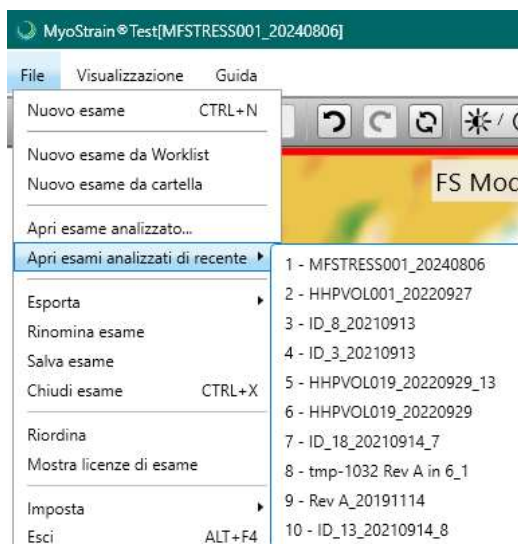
MyoStrain®Test[MFSTRESS001_20240806]

File Visualizzazione Guida

Nuovo esame CTRL+N

Nuovo esame da Worklist
Nuovo esame da cartella

Apri esame analizzato...
Apri esami analizzati di recente

Esporta
Rinomina esame
Salva esame
Chiudi esame CTRL+X

Riordina
Mostra licenze di esame

Imposta
Esci ALT+F4

FS Mod

1 - MFSTRESS001_20240806
2 - HHPVOL001_20220927
3 - ID_8_20210913
4 - ID_3_20210913
5 - HHPVOL019_20220929_13
6 - HHPVOL019_20220929
7 - ID_18_20210914_7
8 - tmp-1032 Rev A in 6_1
9 - Rev A_20191114
10 - ID_13_20210914_8